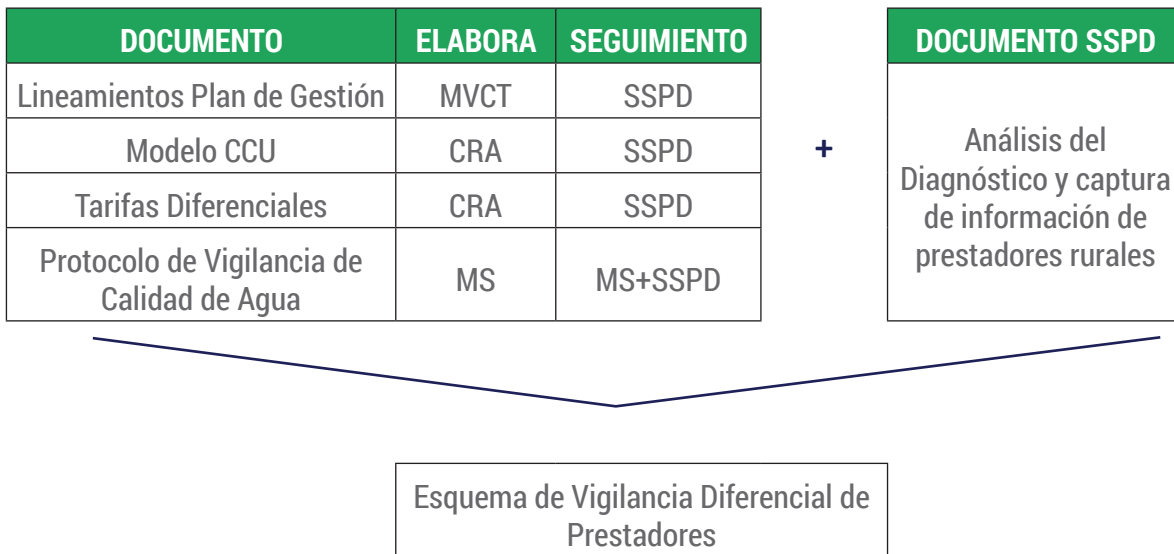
| DOCUMENTO | ELABORA | SEGUIMIENTO |
|---|---|---|
| Lineamientos Plan de Gestión | MVCT | SSPD |
| Modelo CCU | CRA | SSPD |
| Tarifas Diferenciales | CRA | SSPD |
| Protocolo de Vigilancia de Calidad de Agua | MS | MS+SSPD |

+

| DOCUMENTO SSPD |
|---|
| Análisis del Diagnóstico y captura de información de prestadores rurales |

Esquema de Vigilancia Diferencial de Prestadores